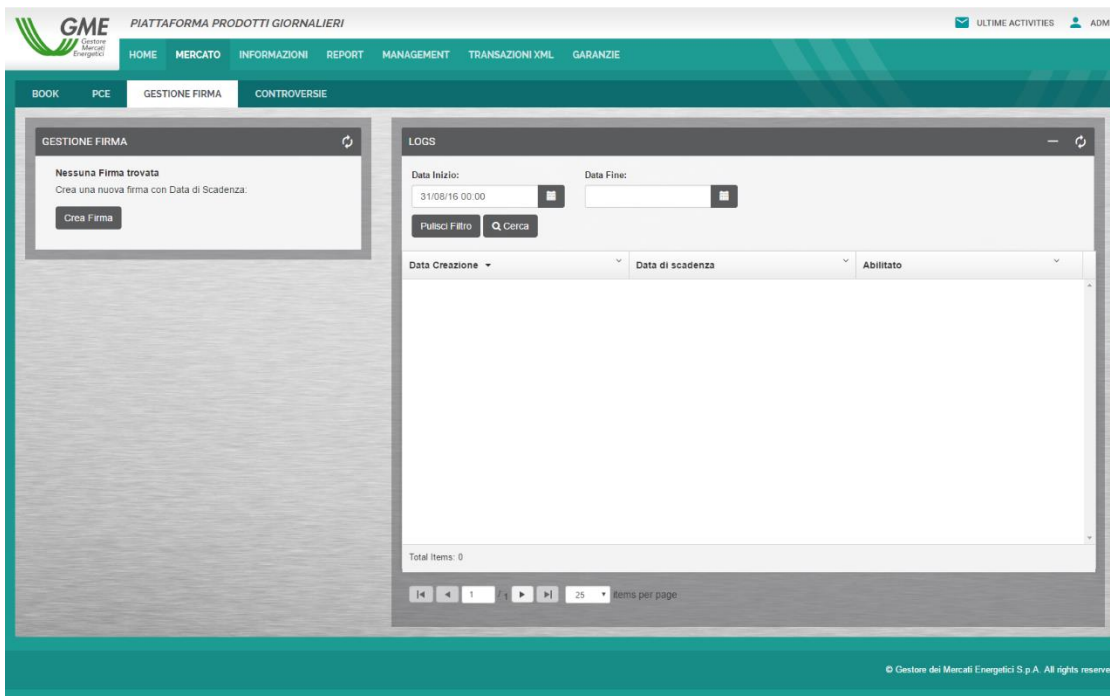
GME Gestore Mercati Energetici

PIATTAFORMA PRODOTTI GIORNALIERI

ULTIME ACTIVITIES ADM

HOME MERCATO INFORMAZIONI REPORT MANAGEMENT TRANSAZIONI XML GARANZIE

BOOK PCE GESTIONE FIRMA CONTROVERSIE

GESTIONE FIRMA

Nessuna Firma trovata

Crea una nuova firma con Data di Scadenza:

Crea Firma

LOGS

Data Inizio:

31/08/16 00:00

Data Fine:

Pulisci Filtro Cerca

| Data Creazione | Data di scadenza | Abilitato |
|---|---|---|

Total Items: 0

1 / 1 25 items per page

© Gestore dei Mercati Energetici S.p.A. All rights reserve